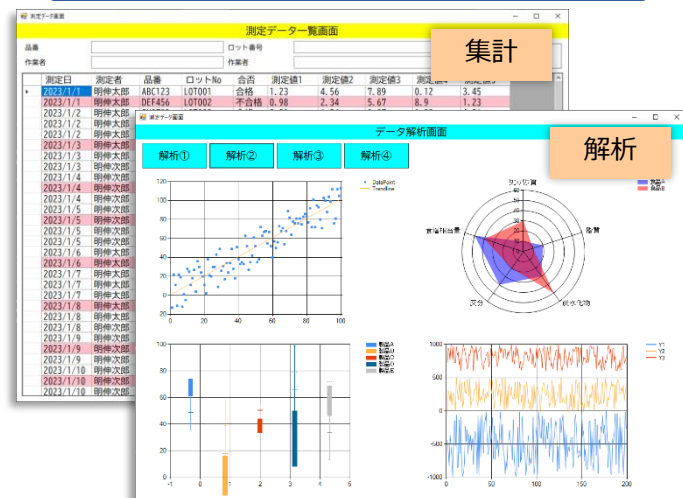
測定データ画面

測定データ一覧画面

集計

品番
ロット番号
作業者
作業者

| | 測定日 | 測定者 | 品番 | ロットNo | 合否 | 測定値1 | 測定値2 | 測定値3 | 測定値4 | 測定値5 |
|---|---|---|---|---|---|---|---|---|---|---|
| ▸ | 2023/1/1 | 明伸太郎 | ABC123 | LOT001 | 合格 | 1.23 | 4.56 | 7.89 | 0.12 | 3.45 |
| | 2023/1/1 | 明伸太郎 | DEF456 | LOT002 | 不合格 | 0.98 | 2.34 | 5.67 | 8.9 | 1.23 |
| | 2023/1/2 | 明伸太郎 | | | | | | | | |
| | 2023/1/2 | 明伸太郎 | | | | | | | | |
| | 2023/1/2 | 明伸次郎 | | | | | | | | |
| | 2023/1/3 | 明伸次郎 | | | | | | | | |
| | 2023/1/3 | 明伸次郎 | | | | | | | | |
| | 2023/1/3 | 明伸次郎 | | | | | | | | |
| | 2023/1/4 | 明伸次郎 | | | | | | | | |
| | 2023/1/4 | 明伸次郎 | | | | | | | | |
| | 2023/1/4 | 明伸次郎 | | | | | | | | |
| | 2023/1/5 | 明伸次郎 | | | | | | | | |
| | 2023/1/5 | 明伸次郎 | | | | | | | | |
| | 2023/1/5 | 明伸次郎 | | | | | | | | |
| | 2023/1/5 | 明伸次郎 | | | | | | | | |
| | 2023/1/6 | 明伸次郎 | | | | | | | | |
| | 2023/1/6 | 明伸次郎 | | | | | | | | |
| | 2023/1/6 | 明伸次郎 | | | | | | | | |
| | 2023/1/7 | 明伸次郎 | | | | | | | | |
| | 2023/1/7 | 明伸太郎 | | | | | | | | |
| | 2023/1/7 | 明伸太郎 | | | | | | | | |
| | 2023/1/8 | 明伸太郎 | | | | | | | | |
| | 2023/1/8 | 明伸次郎 | | | | | | | | |
| | 2023/1/8 | 明伸次郎 | | | | | | | | |
| | 2023/1/9 | 明伸次郎 | | | | | | | | |
| | 2023/1/9 | 明伸次郎 | | | | | | | | |
| | 2023/1/9 | 明伸太郎 | | | | | | | | |
| | 2023/1/10 | 明伸太郎 | | | | | | | | |
| | 2023/1/10 | 明伸次郎 | | | | | | | | |
| | 2023/1/10 | 明伸太郎 | | | | | | | | |

測定データ画面

データ解析画面

解析

解析① 解析② 解析③ 解析④

DataPoint
Trendline
120 100 80 60 40 20 0 -20
0 20 40 60 80 100

タンパク質
脂質
炭水化物
灰分
食物繊維
食品A
食品B

製品A
製品B
製品C
製品D
製品E
-1 0 1 2 3 4 5

Y1
Y2
Y3
1000 500 0 -500 -1000
0 50 100 150 200